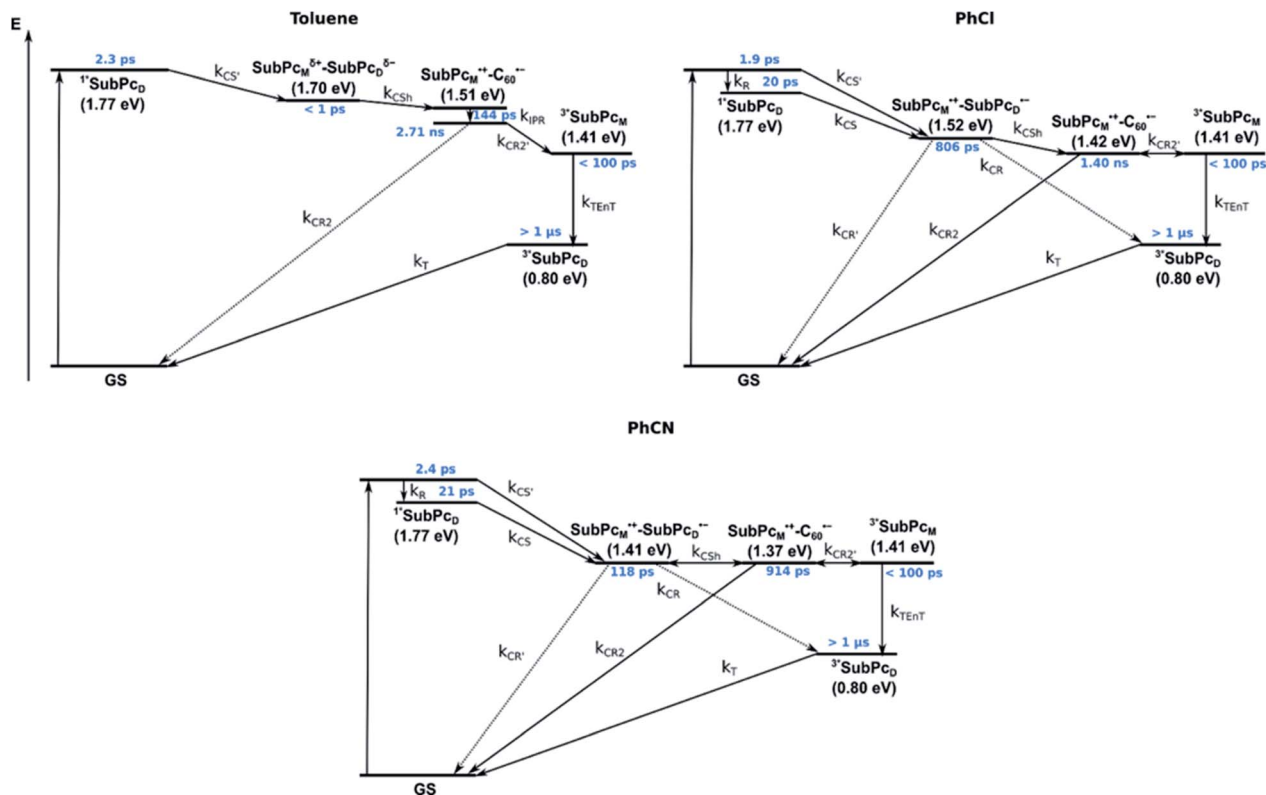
E

Toluene

2.3 ps
$^{1*}SubPc_D$
(1.77 eV)
$k_{CS'}$
$SubPc_M^{\delta+}$-$SubPc_D^{\delta-}$
(1.70 eV)
< 1 ps
$k_{CSh}$
$SubPc_M^{\bullet+}$-$C_{60}^{\bullet-}$
(1.51 eV)
144 ps
2.71 ns
$k_{IPR}$
$^{3*}SubPc_M$
(1.41 eV)
$k_{CR2'}$
< 100 ps
$k_{TEnT}$
$k_{CR2}$
> 1 µs
$k_T$
$^{3*}SubPc_D$
(0.80 eV)
GS

PhCl

1.9 ps
$k_R$
20 ps
$k_{CS'}$
$^{1*}SubPc_D$
(1.77 eV)
$k_{CS}$
$SubPc_M^{\bullet+}$-$SubPc_D^{\bullet-}$
(1.52 eV)
806 ps
$k_{CSh}$
$SubPc_M^{\bullet+}$-$C_{60}^{\bullet-}$
(1.42 eV)
1.40 ns
$k_{CR2'}$
$^{3*}SubPc_M$
(1.41 eV)
< 100 ps
$k_{CR}$
$k_{TEnT}$
$k_{CR'}$
$k_{CR2}$
> 1 µs
$k_T$
$^{3*}SubPc_D$
(0.80 eV)
GS

PhCN

2.4 ps
$k_R$
21 ps
$k_{CS'}$
$^{1*}SubPc_D$
(1.77 eV)
$k_{CS}$
$SubPc_M^{\bullet+}$-$SubPc_D^{\bullet-}$
(1.41 eV)
118 ps
$k_{CSh}$
$SubPc_M^{\bullet+}$-$C_{60}^{\bullet-}$
(1.37 eV)
914 ps
$k_{CR2'}$
$^{3*}SubPc_M$
(1.41 eV)
< 100 ps
$k_{CR}$
$k_{TEnT}$
$k_{CR'}$
$k_{CR2}$
> 1 µs
$k_T$
$^{3*}SubPc_D$
(0.80 eV)
GS